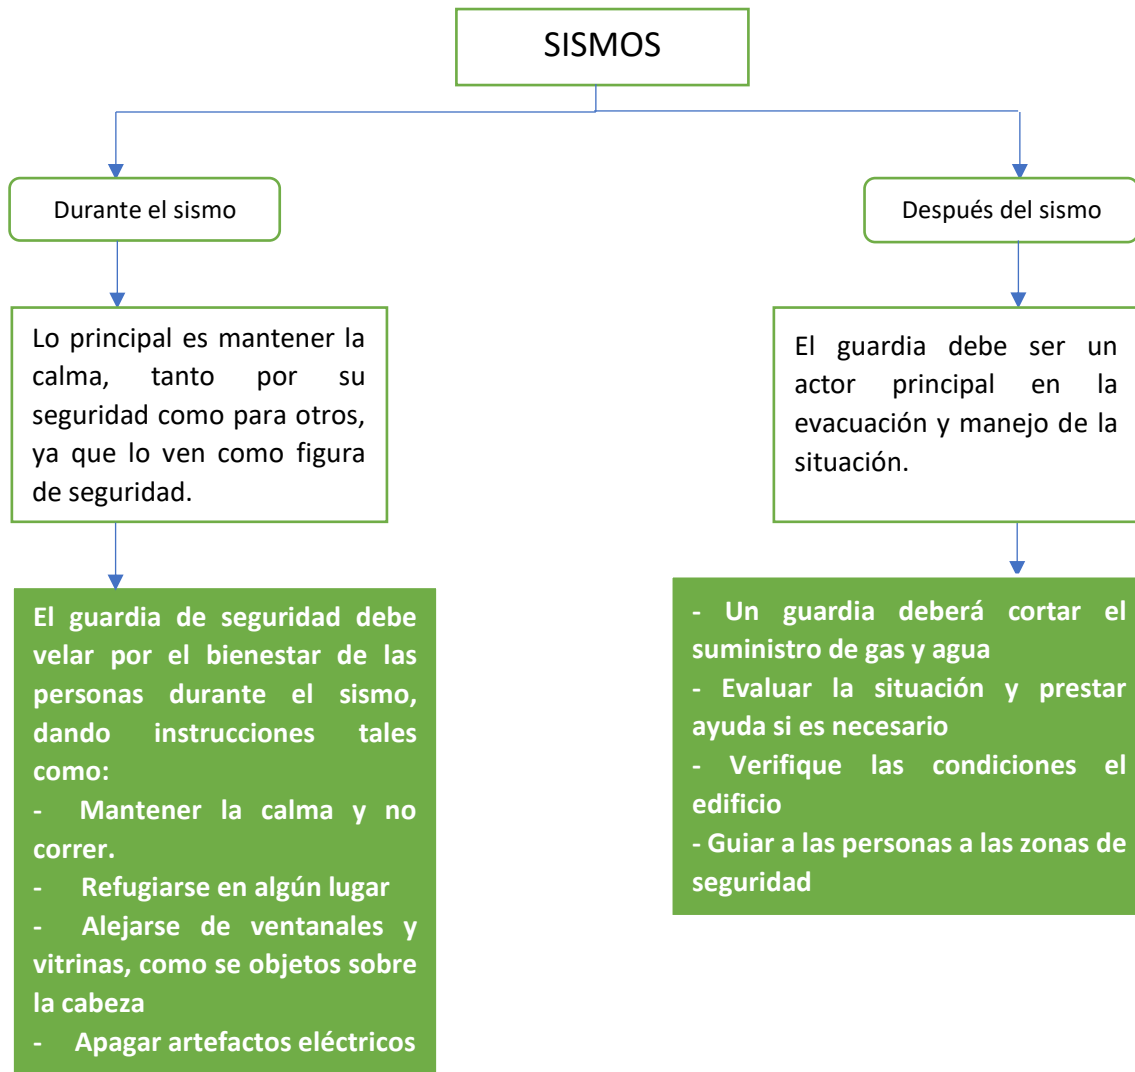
SISMOS

Durante el sismo

Lo principal es mantener la calma, tanto por su seguridad como para otros, ya que lo ven como figura de seguridad.

El guardia de seguridad debe velar por el bienestar de las personas durante el sismo, dando instrucciones tales como:
- Mantener la calma y no correr.
- Refugiarse en algún lugar
- Alejarse de ventanales y vitrinas, como se objetos sobre la cabeza
- Apagar artefactos eléctricos

Después del sismo

El guardia debe ser un actor principal en la evacuación y manejo de la situación.

- Un guardia deberá cortar el suministro de gas y agua
- Evaluar la situación y prestar ayuda si es necesario
- Verifique las condiciones el edificio
- Guiar a las personas a las zonas de seguridad